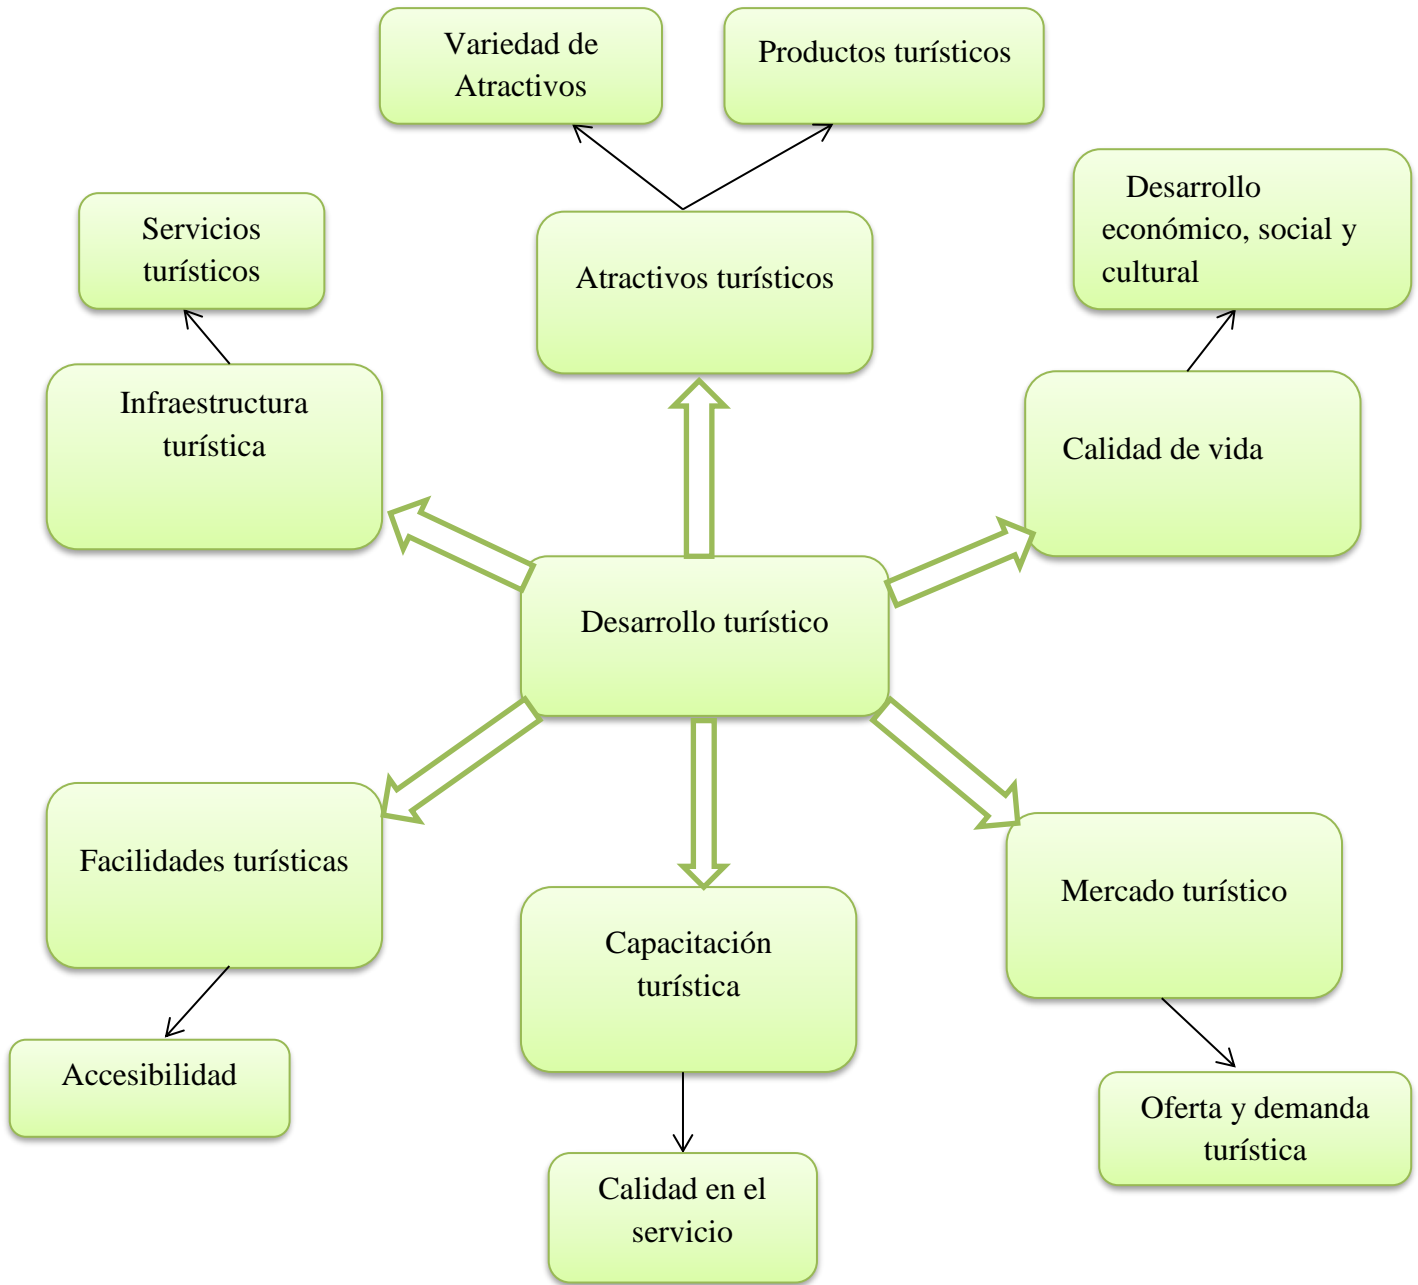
Variedad de Atractivos

Productos turísticos

Servicios turísticos

Atractivos turísticos

Desarrollo económico, social y cultural

Infraestructura turística

Calidad de vida

Desarrollo turístico

Facilidades turísticas

Capacitación turística

Mercado turístico

Accesibilidad

Calidad en el servicio

Oferta y demanda turística